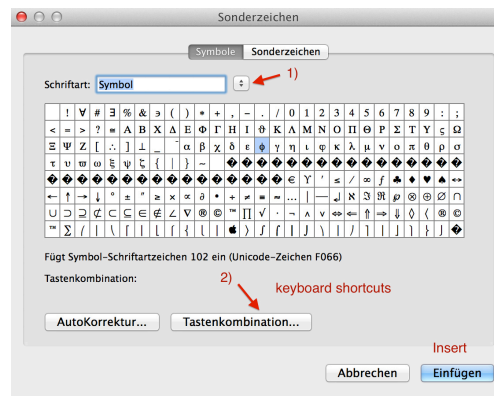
Sonderzeichen

Symbole | Sonderzeichen

Schriftart: Symbol

1)

| ! | ∀ | # | ∃ | % | & | ∍ | ( | ) | * | + | , | − | . | / | 0 | 1 | 2 | 3 | 4 | 5 | 6 | 7 | 8 | 9 | : | ; |
|---|---|---|---|---|---|---|---|---|---|---|---|---|---|---|---|---|---|---|---|---|---|---|---|---|---|---|
| < | = | > | ? | ≅ | Α | Β | Χ | Δ | Ε | Φ | Γ | Η | Ι | ϑ | Κ | Λ | Μ | Ν | Ο | Π | Θ | Ρ | Σ | Τ | ς | Ω |
| Ξ | Ψ | Ζ | [ | ∴ | ] | ⊥ | _ | ‾ | α | β | χ | δ | ε | φ | γ | η | ι | φ | κ | λ | μ | ν | ο | π | θ | ρ |
| τ | υ | ϖ | ω | ξ | ψ | ζ | { | \| | } | ~ | � | � | � | � | � | � | � | � | � | � | � | � | � | � | � | � |
| � | � | � | � | � | � | � | � | � | � | � | � | � | � | � | � | ϵ | ϒ | ′ | ≤ | ⁄ | ∞ | ƒ | ♣ | ♦ | ♥ | ♠ | ↔ |
| ← | ↑ | → | ↓ | ° | ± | ″ | ≥ | × | ∝ | ∂ | • | ÷ | ≠ | ≡ | ≈ | … | ⏐ | ⎯ | ↵ | ℵ | ℑ | ℜ | ℘ | ⊗ | ⊕ | ∅ | ∩ |
| ∪ | ⊃ | ⊇ | ⊄ | ⊂ | ⊆ | ∈ | ∉ | ∠ | ∇ | ® | © | ™ | ∏ | √ | ⋅ | ¬ | ∧ | ∨ | ⇔ | ⇐ | ⇑ | ⇒ | ⇓ | ◊ | 〈 | ® | © |
| ™ | ∑ | ⎛ | ⎜ | ⎝ | ⎡ | ⎢ | ⎣ | ⎧ | ⎨ | ⎩ | ⎪ |  | 〉 | ∫ | ⌠ | ⎮ | ⌡ | ⎞ | ⎟ | ⎠ | ⎤ | ⎥ | ⎦ | ⎫ | ⎬ | ⎭ | � |

Fügt Symbol-Schriftartzeichen 102 ein (Unicode-Zeichen F066)

Tastenkombination:

2)

keyboard shortcuts

AutoKorrektur... | Tastenkombination...

Insert

Abbrechen | Einfügen